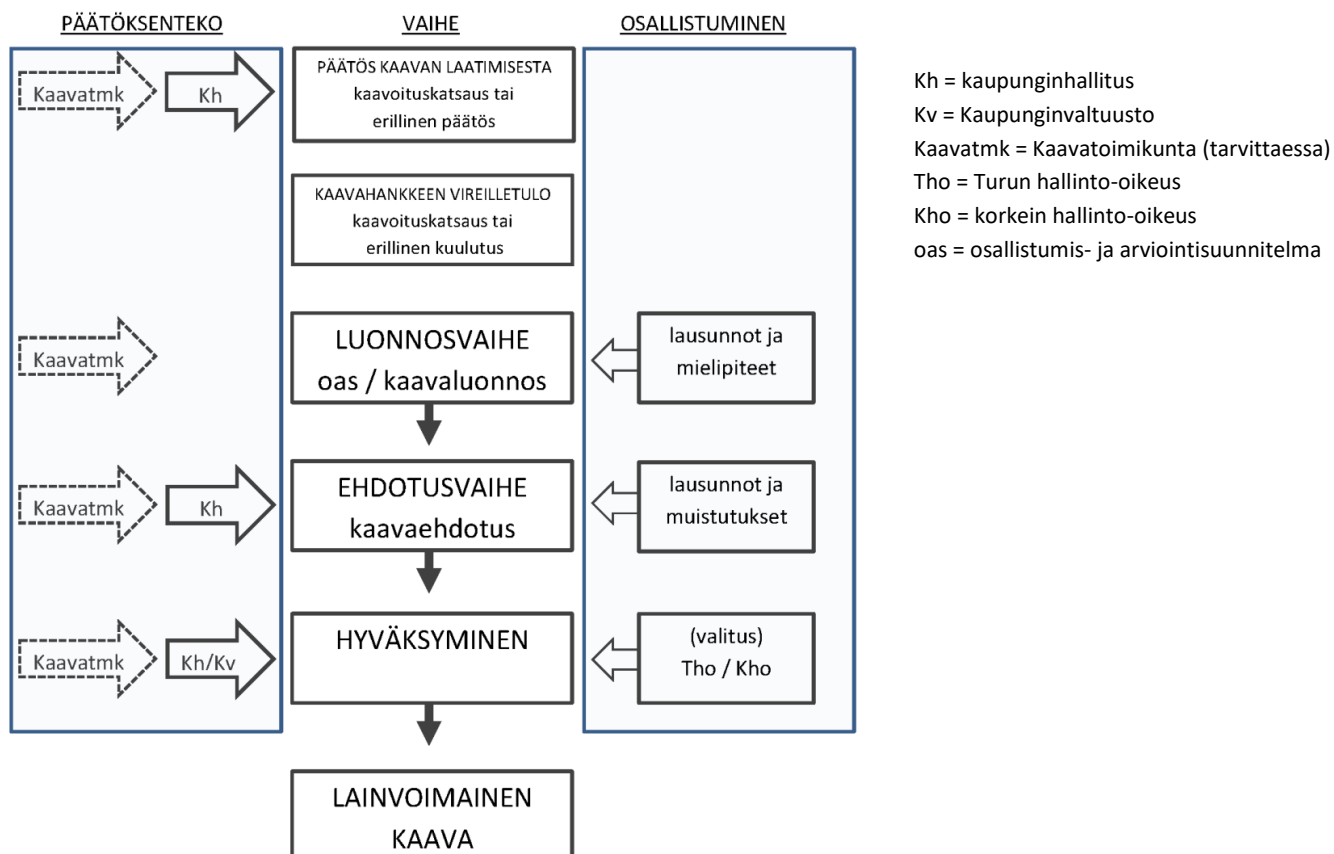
PÄÄTÖKSENTEKO

VAIHE

OSALLISTUMINEN

Kaavatmk

Kh

PÄÄTÖS KAAVAN LAATIMISESTA
kaavoituskatsaus tai
erillinen päätös

KAAVAHANKKEEN VIREILLETULO
kaavoituskatsaus tai
erillinen kuulutus

Kaavatmk

LUONNOSVAIHE
oas / kaavaluonnos

lausunnot ja
mielipiteet

Kaavatmk

Kh

EHDOTUSVAIHE
kaavaehdotus

lausunnot ja
muistutukset

Kaavatmk

Kh/Kv

HYVÄKSYMINEN

(valitus)
Tho / Kho

LAINVOIMAINEN
KAAVA

Kh = kaupunginhallitus
Kv = Kaupunginvaltuusto
Kaavatmk = Kaavatoimikunta (tarvittaessa)
Tho = Turun hallinto-oikeus
Kho = korkein hallinto-oikeus
oas = osallistumis- ja arviointisuunnitelma